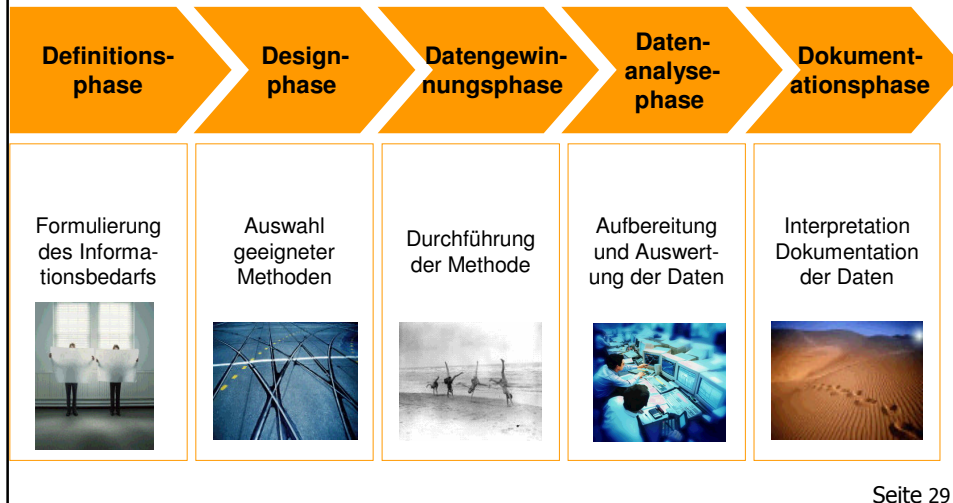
Definitionsphase

Designphase

Datengewinnungsphase

Datenanalysephase

Dokumentationsphase

Formulierung des Informationsbedarfs

Auswahl geeigneter Methoden

Durchführung der Methode

Aufbereitung und Auswertung der Daten

Interpretation Dokumentation der Daten

Seite 29